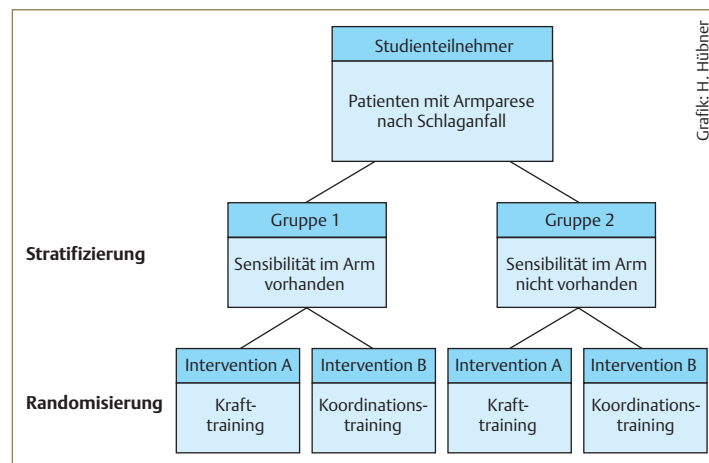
Grafik: H. Hübner

Studienteilnehmer

Patienten mit Armparese nach Schlaganfall

Stratifizierung

Gruppe 1

Sensibilität im Arm vorhanden

Gruppe 2

Sensibilität im Arm nicht vorhanden

Randomisierung

Intervention A

Krafttraining

Intervention B

Koordinationstraining

Intervention A

Krafttraining

Intervention B

Koordinationstraining